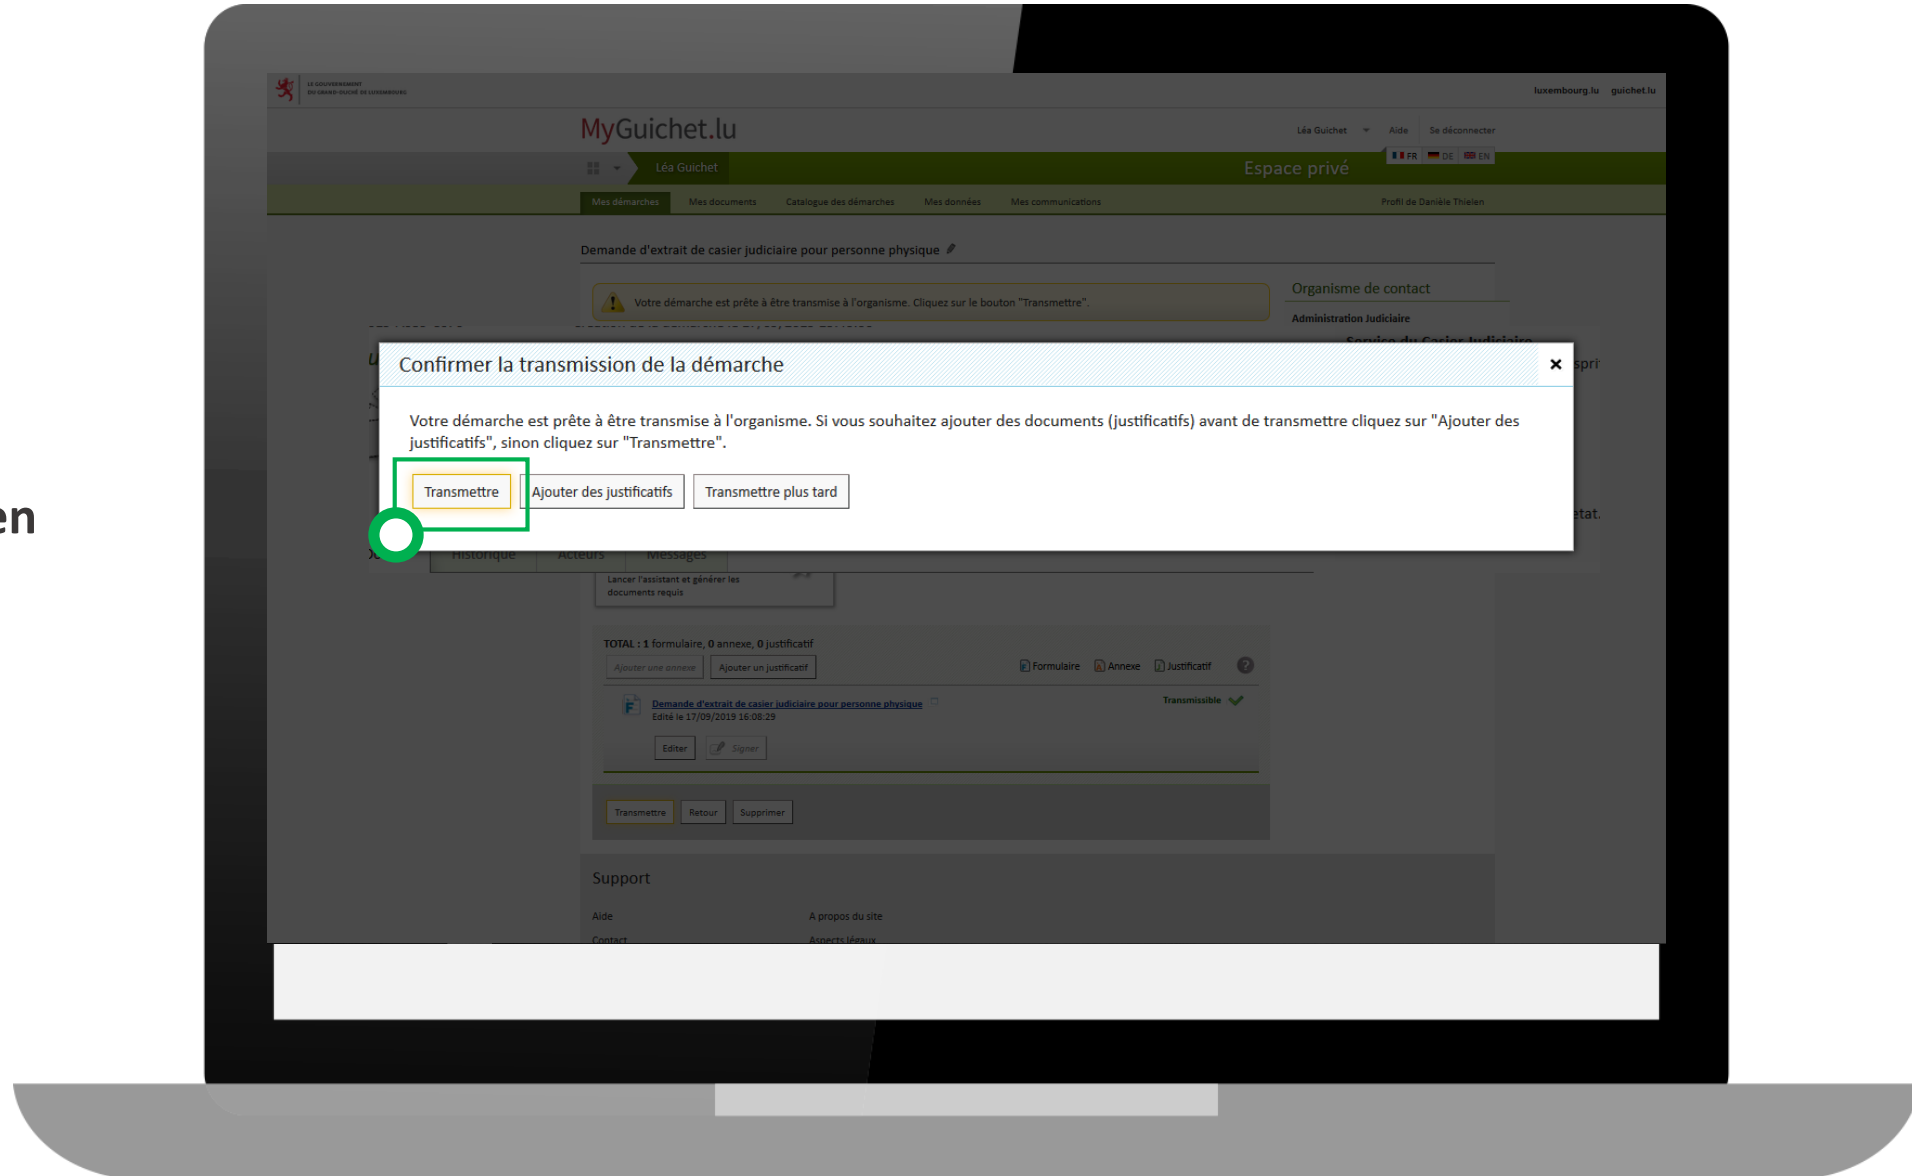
LE GOUVERNEMENT DU GRAND-DUCHÉ DE LUXEMBOURG

luxembourg.lu guichet.lu

MyGuichet.lu

Léa Guichet Aide Se déconnecter

FR DE EN

Léa Guichet

Espace privé

Mes démarches Mes documents Catalogue des démarches Mes données Mes communications Profil de Danièle Thielen

Demande d'extrait de casier judiciaire pour personne physique

Votre démarche est prête à être transmise à l'organisme. Cliquez sur le bouton "Transmettre".

Organisme de contact

Administration Judiciaire

Confirmer la transmission de la démarche

×

Votre démarche est prête à être transmise à l'organisme. Si vous souhaitez ajouter des documents (justificatifs) avant de transmettre cliquez sur "Ajouter des justificatifs", sinon cliquez sur "Transmettre".

Transmettre Ajouter des justificatifs Transmettre plus tard

en

Historique Acteurs Messages

Lancer l'assistant et générer les documents requis

TOTAL : 1 formulaire, 0 annexe, 0 justificatif

Ajouter une annexe Ajouter un justificatif

Formulaire Annexe Justificatif

Demande d'extrait de casier judiciaire pour personne physique

Edité le 17/09/2019 16:08:29

Transmissible

Editer Signer

Transmettre Retour Supprimer

Support

Aide A propos du site

Contact Aspects légaux